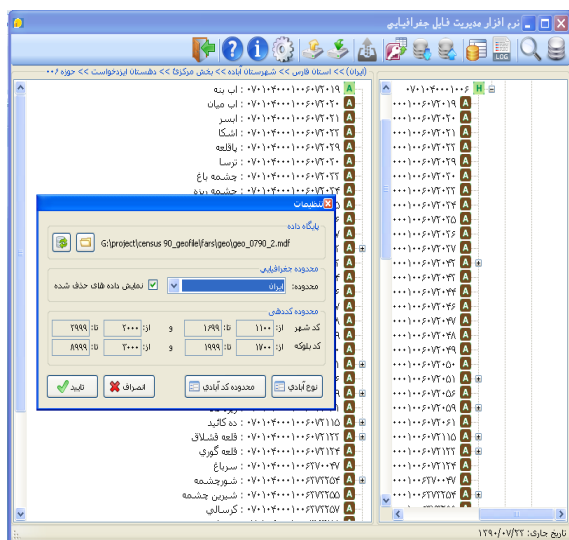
نرم افزار مدیریت فایل جغرافیایی

(ایران) >> استان فارس >> شهرستان آباده >> بخش مرکزی >> دهستان ایزدخواست >> حوزه ۰۰۶

۰۷۰۱۰۴۰۰۰۱۰۰۶
۰۰۰۱۰۰۶۰۷۲۰۱۹
۰۰۰۱۰۰۶۰۷۲۰۲۰
۰۰۰۱۰۰۶۰۷۲۰۲۱
۰۰۰۱۰۰۶۰۷۲۰۲۲
۰۰۰۱۰۰۶۰۷۲۰۲۹
۰۰۰۱۰۰۶۰۷۲۰۳۰
۰۰۰۱۰۰۶۰۷۲۰۳۲
۰۰۰۱۰۰۶۰۷۲۰۳۳
۰۰۰۱۰۰۶۰۷۲۰۳۴
۰۰۰۱۰۰۶۰۷۲۰۳۵
۰۰۰۱۰۰۶۰۷۲۰۳۶
۰۰۰۱۰۰۶۰۷۲۰۳۷
۰۰۰۱۰۰۶۰۷۲۰۴۲
۰۰۰۱۰۰۶۰۷۲۰۴۳
۰۰۰۱۰۰۶۰۷۲۰۴۴
۰۰۰۱۰۰۶۰۷۲۰۴۶
۰۰۰۱۰۰۶۰۷۲۰۴۷
۰۰۰۱۰۰۶۰۷۲۰۴۸
۰۰۰۱۰۰۶۰۷۲۰۴۹
۰۰۰۱۰۰۶۰۷۲۰۵۰
۰۰۰۱۰۰۶۰۷۲۰۵۱
۰۰۰۱۰۰۶۰۷۲۰۵۶
۰۰۰۱۰۰۶۰۷۲۰۵۹
۰۰۰۱۰۰۶۰۷۲۰۶۱
۰۰۰۱۰۰۶۰۷۲۱۱۵
۰۰۰۱۰۰۶۰۷۲۱۲۲
۰۰۰۱۰۰۶۰۷۲۱۲۴
۰۰۰۱۰۰۶۲۷۰۰۴۷
۰۰۰۱۰۰۶۲۷۲۲۵۴
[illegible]

۰۷۰۱۰۴۰۰۰۱۰۰۶۰۷۲۰۱۹ : آب بنه
۰۷۰۱۰۴۰۰۰۱۰۰۶۰۷۲۰۲۰ : آب میان
۰۷۰۱۰۴۰۰۰۱۰۰۶۰۷۲۰۲۱ : ابسر
۰۷۰۱۰۴۰۰۰۱۰۰۶۰۷۲۰۲۲ : اشکا
۰۷۰۱۰۴۰۰۰۱۰۰۶۰۷۲۰۲۹ : باقلعه
۰۷۰۱۰۴۰۰۰۱۰۰۶۰۷۲۰۳۰ : ترسا
۰۷۰۱۰۴۰۰۰۱۰۰۶۰۷۲۰۳۲ : چشمه باغ
۰۷۰۱۰۴۰۰۰۱۰۰۶۰۷۲۰۳۴ : چشمه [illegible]

تنظیمات
پایگاه داده
G:\project\census 90_geofile\fars\geo\geo_0790_2.mdf
محدوده جغرافیایی
محدوده: ایران
نمایش داده های حذف شده
محدوده کدهی
کد شهر از: ۱۱۰۰ تا: ۱۶۹۹ و از: ۲۰۰۰ تا: ۲۹۹۹
کد بلوکه از: ۱۷۰۰ تا: ۱۹۹۹ و از: ۳۰۰۰ تا: ۸۹۹۹
تایید
انصراف
محدوده کد آبادی
نوع آبادی

۰۷۰۱۰۴۰۰۰۱۰۰۶۰۷۲۱۱۵ : ده کائید
۰۷۰۱۰۴۰۰۰۱۰۰۶۰۷۲۱۲۲ : قلعه قشلاق
۰۷۰۱۰۴۰۰۰۱۰۰۶۰۷۲۱۲۴ : قلعه گوری
۰۷۰۱۰۴۰۰۰۱۰۰۶۲۷۰۰۴۷ : سرباغ
۰۷۰۱۰۴۰۰۰۱۰۰۶۲۷۲۲۵۴ : شورچشمه
۰۷۰۱۰۴۰۰۰۱۰۰۶۲۷۲۲۵۵ : شیرین چشمه
۰۷۰۱۰۴۰۰۰۱۰۰۶۲۷۲۲۵۷ : کرسالی

تاریخ جاری: ۱۳۹۰/۰۷/۲۲